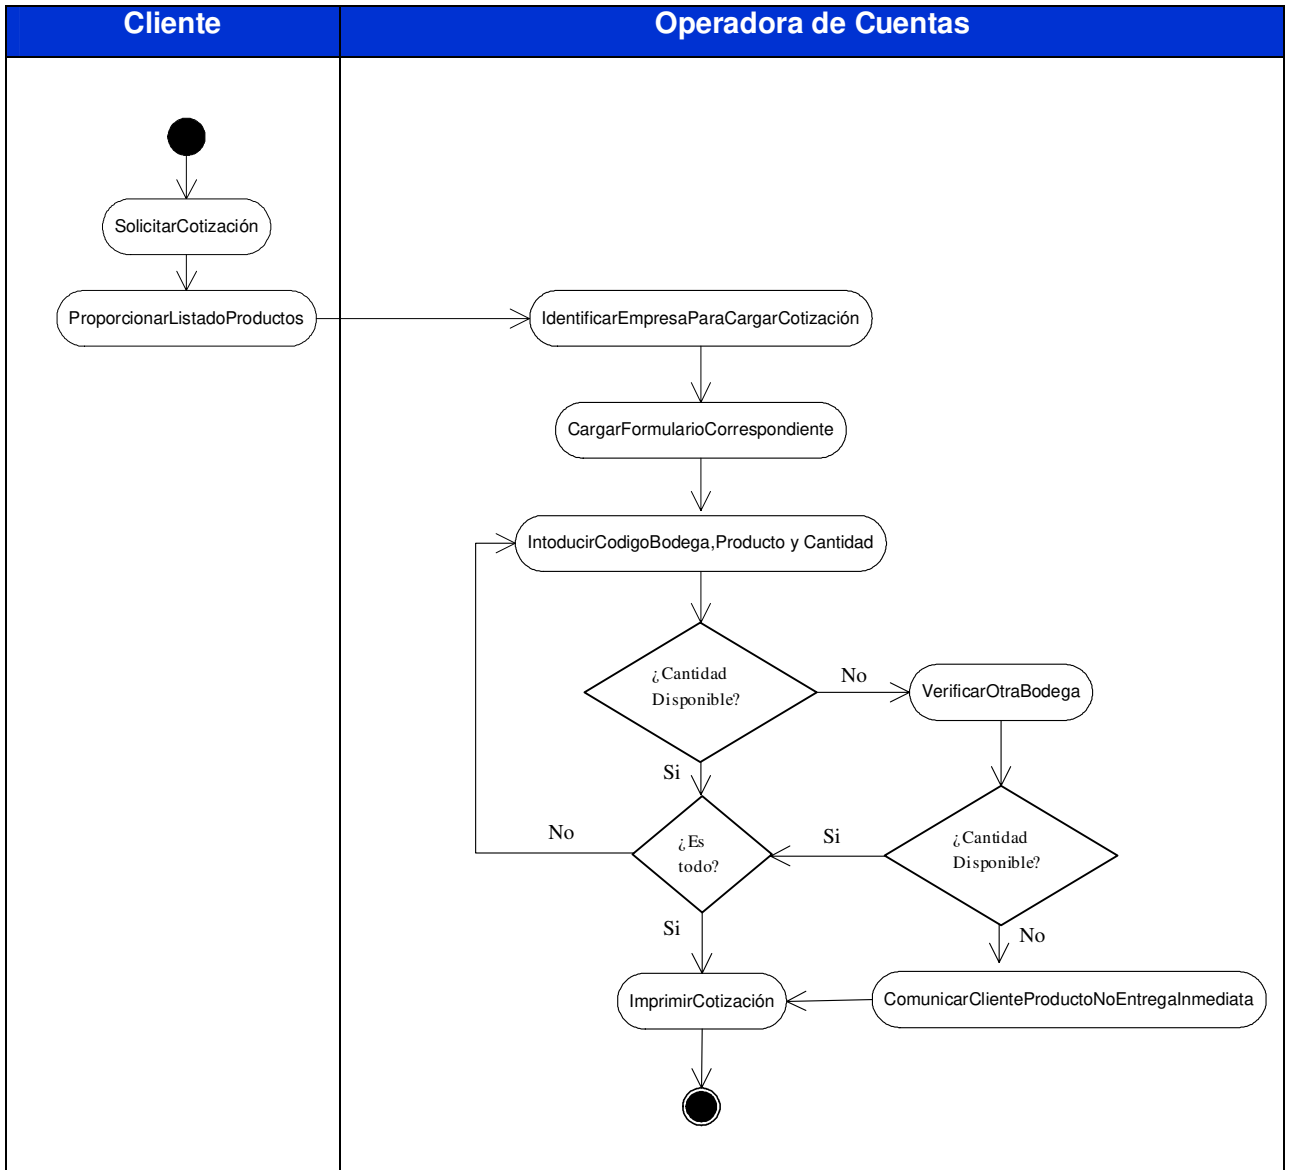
| Cliente | Operadora de Cuentas |
|---|---|

SolicitarCotización

ProporcionarListadoProductos

IdentificarEmpresaParaCargarCotización

CargarFormularioCorrespondiente

IntoducirCodigoBodega,Producto y Cantidad

¿Cantidad Disponible?

No

VerificarOtraBodega

Si

No

¿Es todo?

Si

¿Cantidad Disponible?

Si

No

ImprimirCotización

ComunicarClienteProductoNoEntregaInmediata